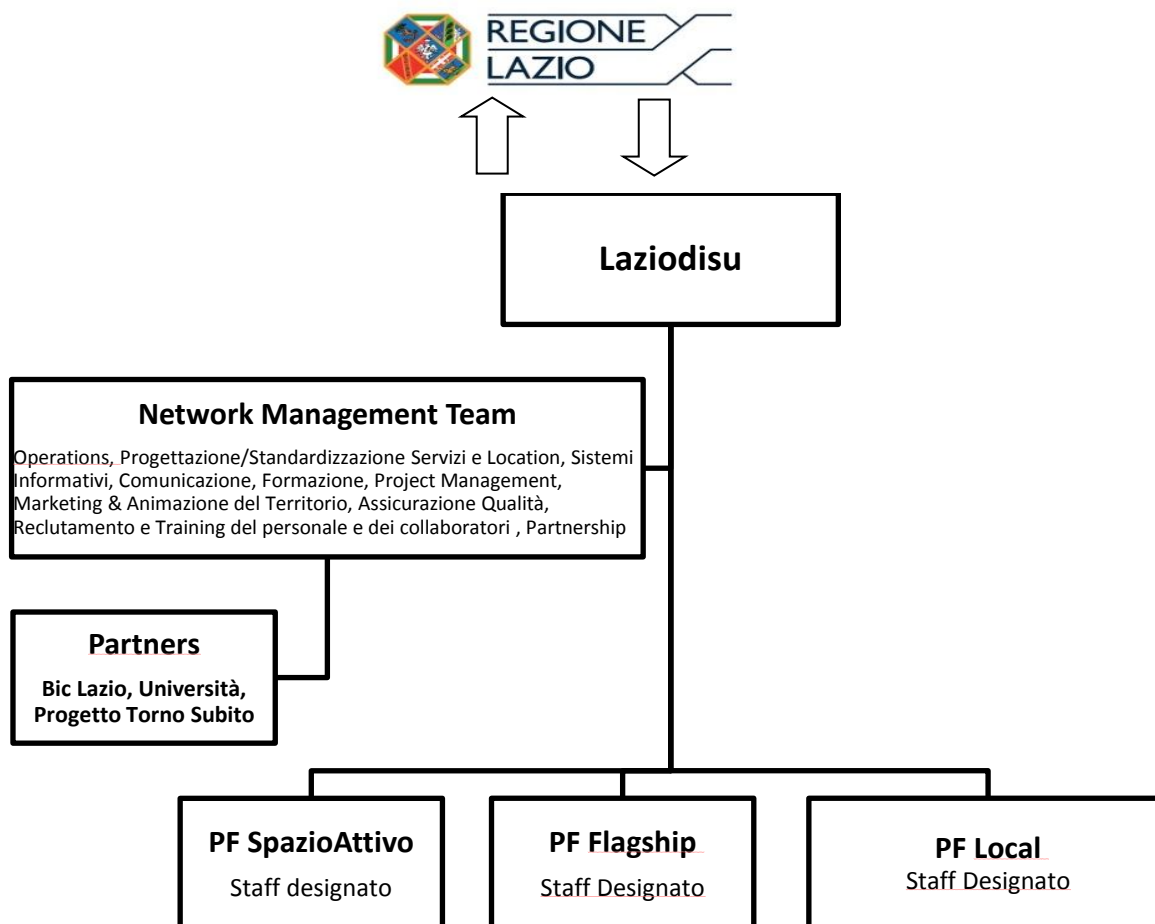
REGIONE
LAZIO

Laziodisu

Network Management Team

Operations, Progettazione/Standardizzazione Servizi e Location, Sistemi Informativi, Comunicazione, Formazione, Project Management, Marketing & Animazione del Territorio, Assicurazione Qualità, Reclutamento e Training del personale e dei collaboratori , Partnership

Partners

Bic Lazio, Università, Progetto Torno Subito

PF SpazioAttivo
Staff designato

PF Flagship
Staff Designato

PF Local
Staff Designato